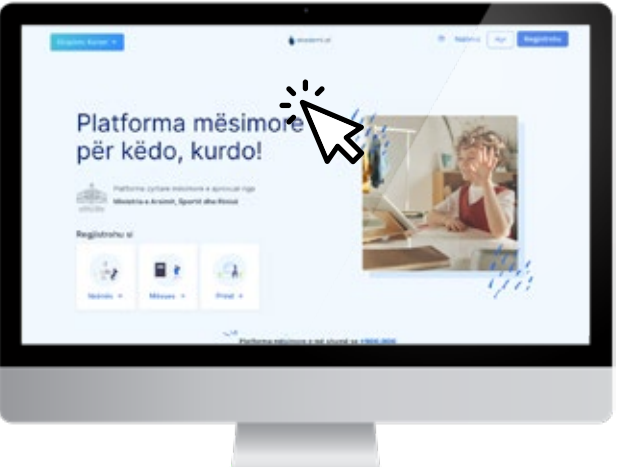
Zgjidhni Kursin
akademi.al
Ndihma
Hyr
Regjistrohu

Platforma mësimore për këdo, kurdo!

Platforma zyrtare mësimore e aprovuar nga Ministria e Arsimit, Sportit dhe Rinisë

Regjistrohu si
Nxënës
Mësues
Prind

Platforma mësimore e ndihmuar se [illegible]